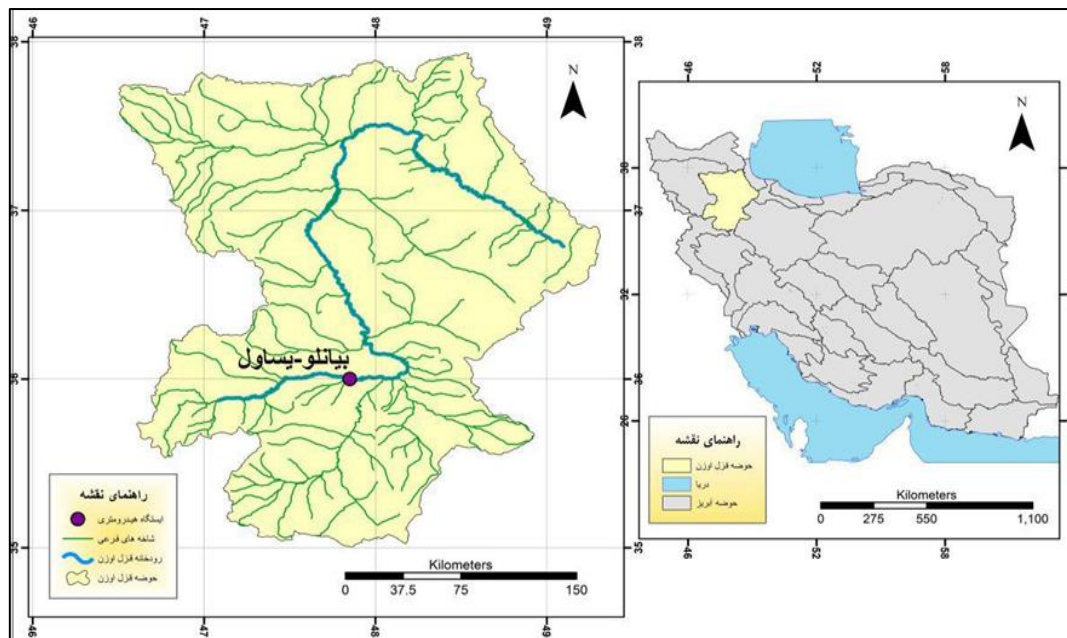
46 47 48 49
38 37 36 35
N
بیانلو-یساول
راهنمای نقشه
ایستگاه هیدرومتری
شاخه های فرعی
رودخانه قزل اوزن
حوضه قزل اوزن
Kilometers
0 37.5 75 150
46 47 48 49

46 52 58
38 37 32 36 20 35
N
راهنمای نقشه
حوضه قزل اوزن
دریا
حوضه آبریز
Kilometers
0 275 550 1,100
46 52 58